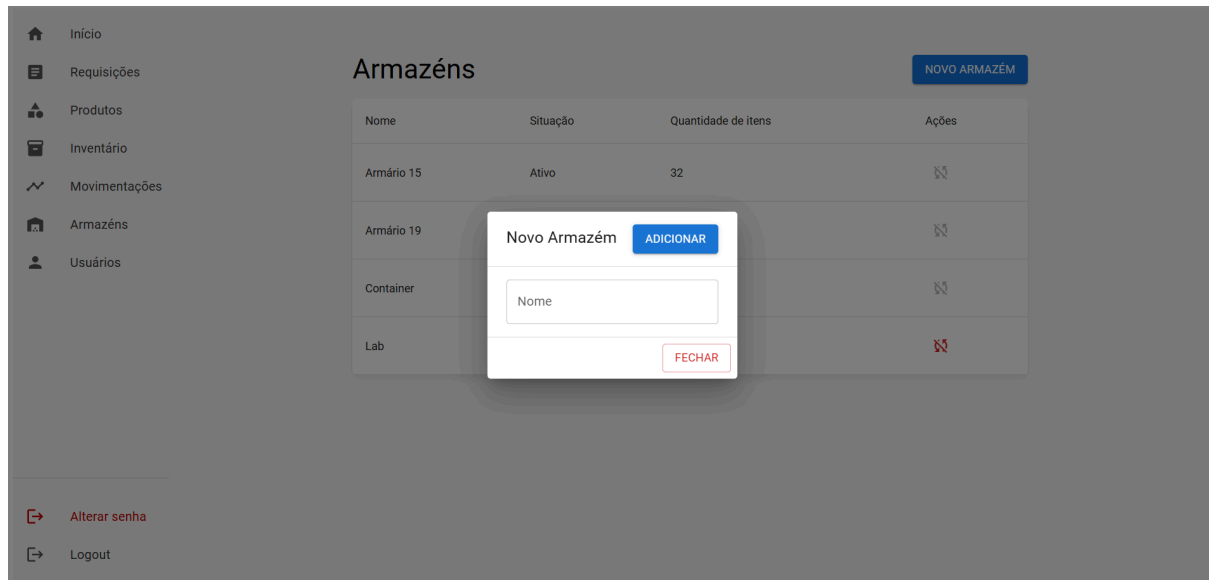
Início
Requisições
Produtos
Inventário
Movimentações
Armazéns
Usuários

Alterar senha
Logout

Armazéns

NOVO ARMAZÉM

| Nome | Situação | Quantidade de itens | Ações |
|---|---|---|---|
| Armário 15 | Ativo | 32 | |
| Armário 19 | | | |
| Container | | | |
| Lab | | | |

Novo Armazém
ADICIONAR
Nome
FECHAR